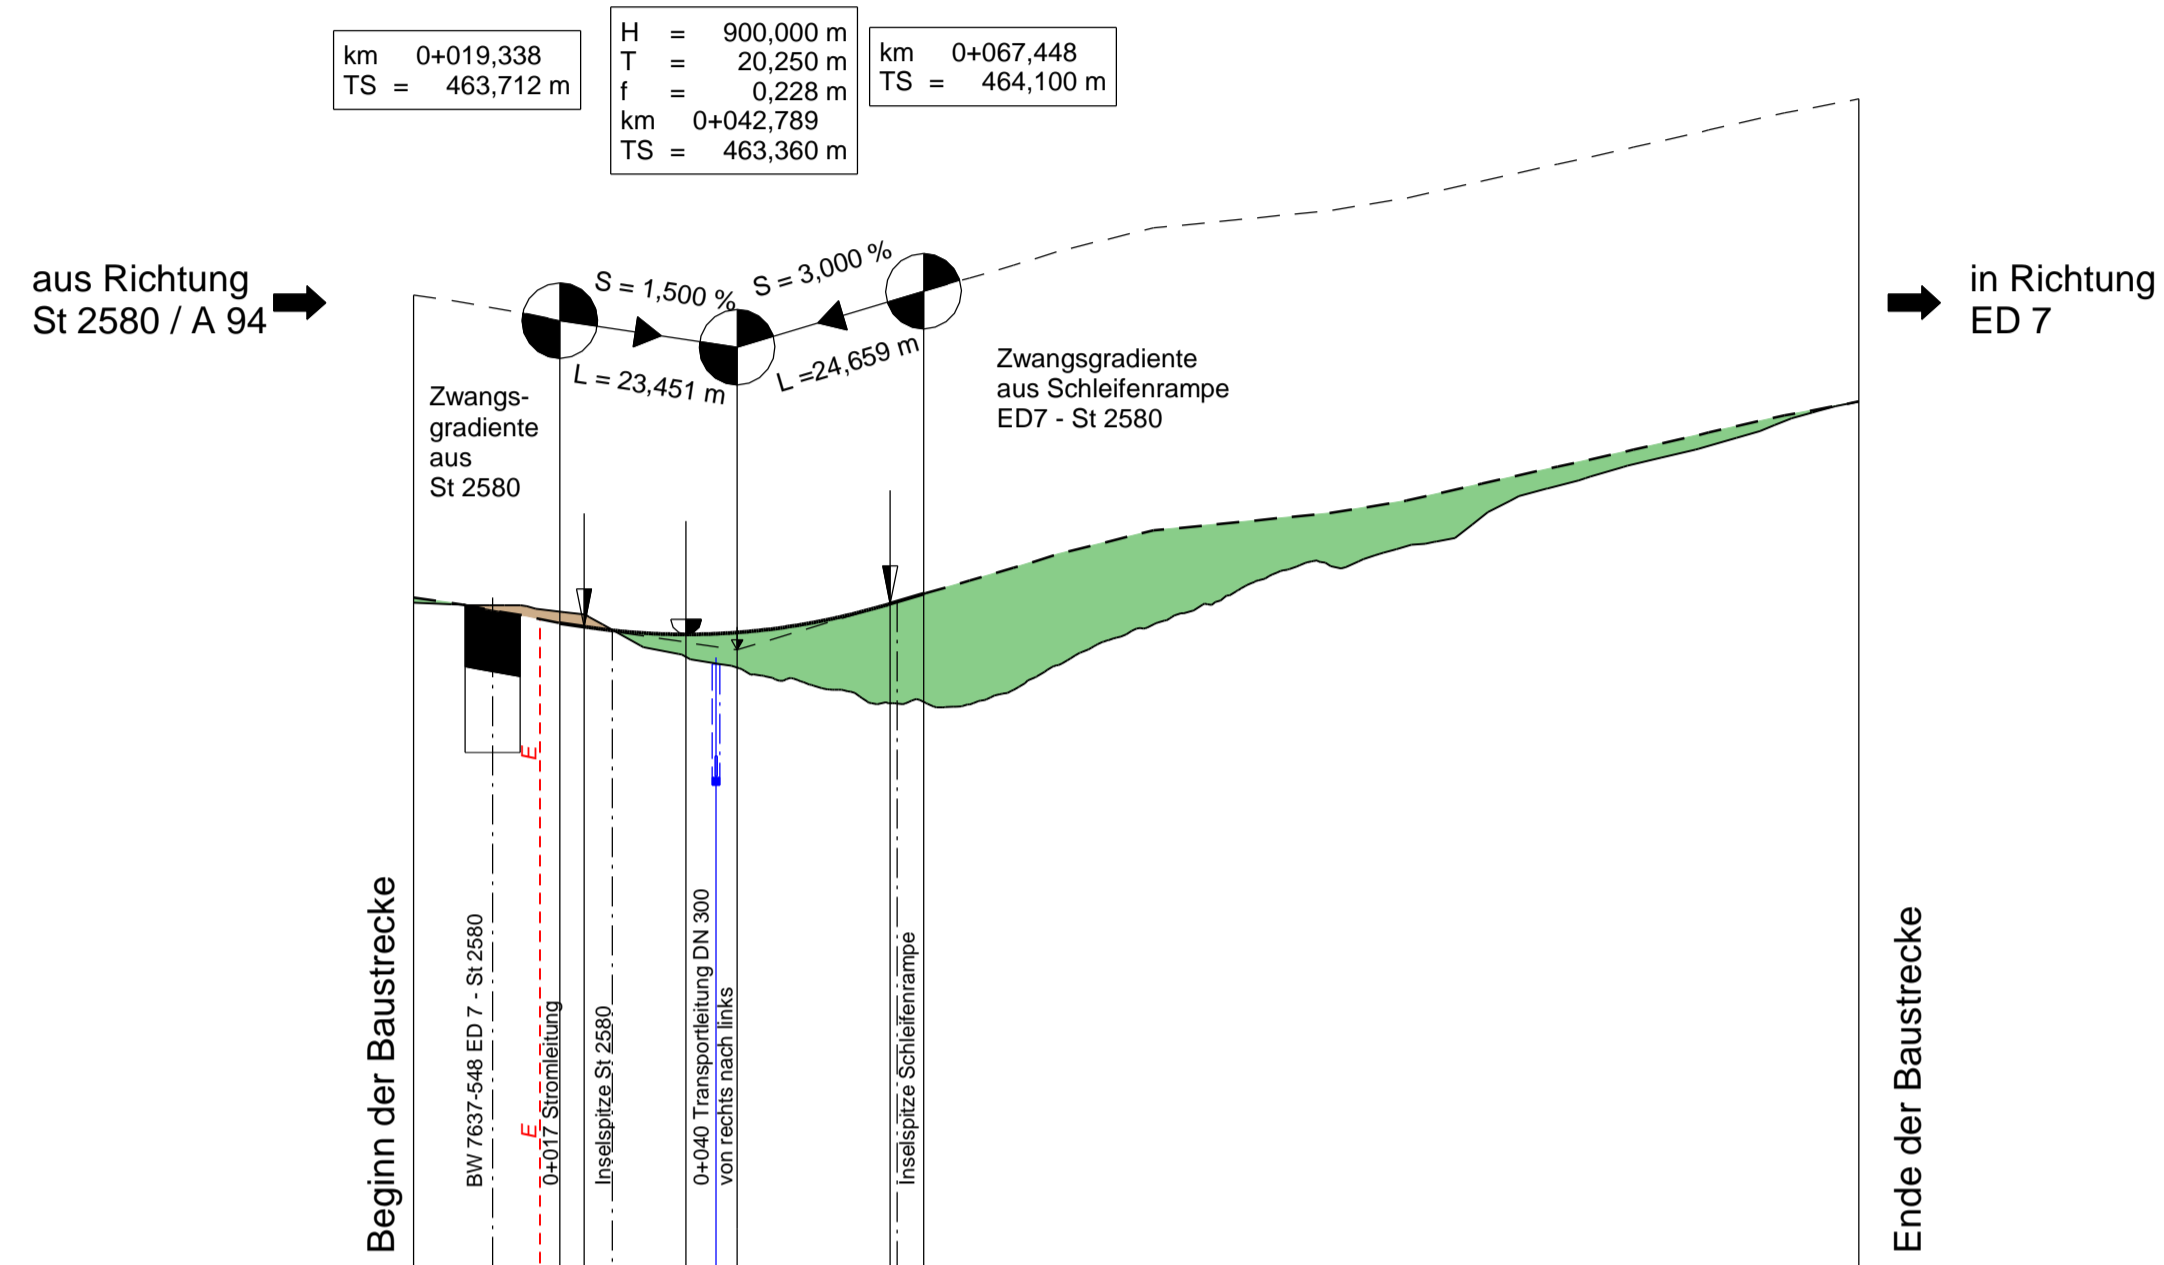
km 0+019,338
TS = 463,712 m

H = 900,000 m
T = 20,250 m
f = 0,228 m
km 0+042,789
TS = 463,360 m

km 0+067,448
TS = 464,100 m

aus Richtung
St 2580 / A 94

in Richtung
ED 7

S = 1,500 %
S = 3,000 %
L = 23,451 m
L =24,659 m

Zwangsgradiente aus St 2580

Zwangsgradiente
aus Schleifenrampe
ED7 - St 2580

E
E

Beginn der Baustrecke
BW 7637-548 ED 7 - St 2580
0+017 Stromleitung
Inselspitze St 2580
0+040 Transportleitung DN 300
von rechts nach links
Inselspitze Schleifenrampe
Ende der Baustrecke